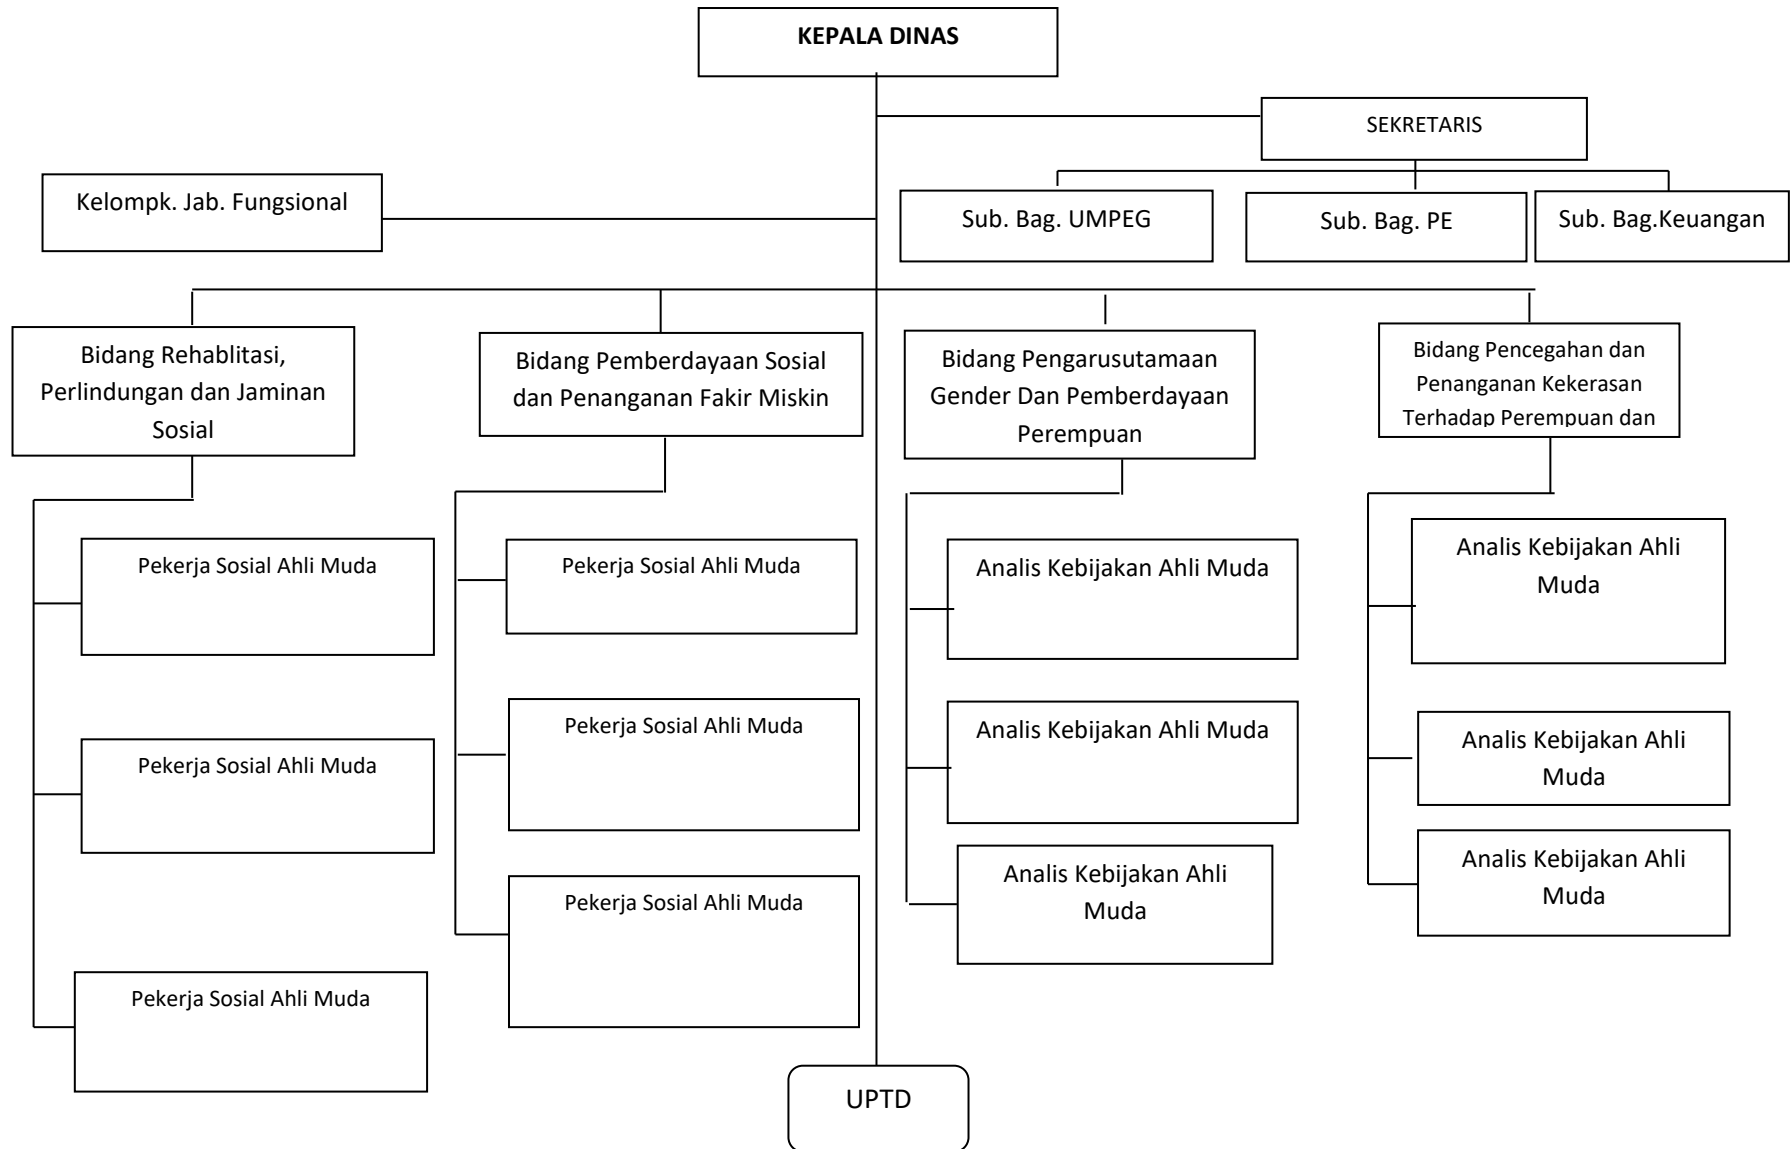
KEPALA DINAS

SEKRETARIS

Kelompk. Jab. Fungsional

Sub. Bag. UMPEG

Sub. Bag. PE

Sub. Bag.Keuangan

Bidang Rehablitasi, Perlindungan dan Jaminan Sosial

Bidang Pemberdayaan Sosial dan Penanganan Fakir Miskin

Bidang Pengarusutamaan Gender Dan Pemberdayaan Perempuan

Bidang Pencegahan dan Penanganan Kekerasan Terhadap Perempuan dan

Pekerja Sosial Ahli Muda

Pekerja Sosial Ahli Muda

Pekerja Sosial Ahli Muda

Pekerja Sosial Ahli Muda

Pekerja Sosial Ahli Muda

Pekerja Sosial Ahli Muda

Analis Kebijakan Ahli Muda

Analis Kebijakan Ahli Muda

Analis Kebijakan Ahli Muda

Analis Kebijakan Ahli Muda

Analis Kebijakan Ahli Muda

Analis Kebijakan Ahli Muda

UPTD